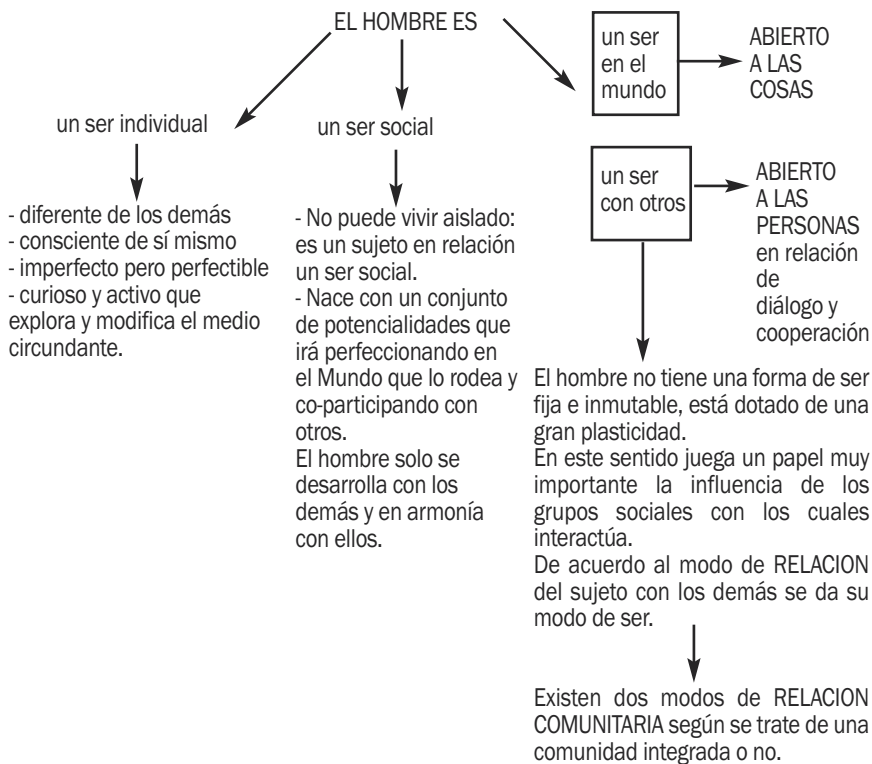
EL HOMBRE ES

un ser individual

- diferente de los demás
- consciente de sí mismo
- imperfecto pero perfectible
- curioso y activo que explora y modifica el medio circundante.

un ser social

- No puede vivir aislado: es un sujeto en relación un ser social.
- Nace con un conjunto de potencialidades que irá perfeccionando en el Mundo que lo rodea y co-participando con otros.
El hombre solo se desarrolla con los demás y en armonía con ellos.

un ser en el mundo

ABIERTO A LAS COSAS

un ser con otros

ABIERTO A LAS PERSONAS en relación de diálogo y cooperación

El hombre no tiene una forma de ser fija e inmutable, está dotado de una gran plasticidad.
En este sentido juega un papel muy importante la influencia de los grupos sociales con los cuales interactúa.
De acuerdo al modo de RELACION del sujeto con los demás se da su modo de ser.

Existen dos modos de RELACION COMUNITARIA según se trate de una comunidad integrada o no.